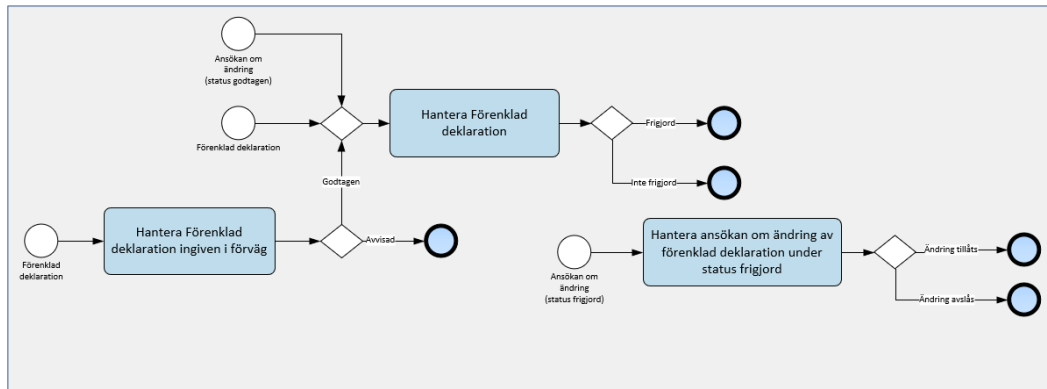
Ansökan om ändring (status godtagen)

Förenklad deklaration

Hantera Förenklad deklaration

Frigjord

Inte frigjord

Godtagen

Förenklad deklaration

Hantera Förenklad deklaration ingiven i förväg

Avvisad

Ansökan om ändring (status frigjord)

Hantera ansökan om ändring av förenklad deklaration under status frigjord

Ändring tillåts

Ändring avslås